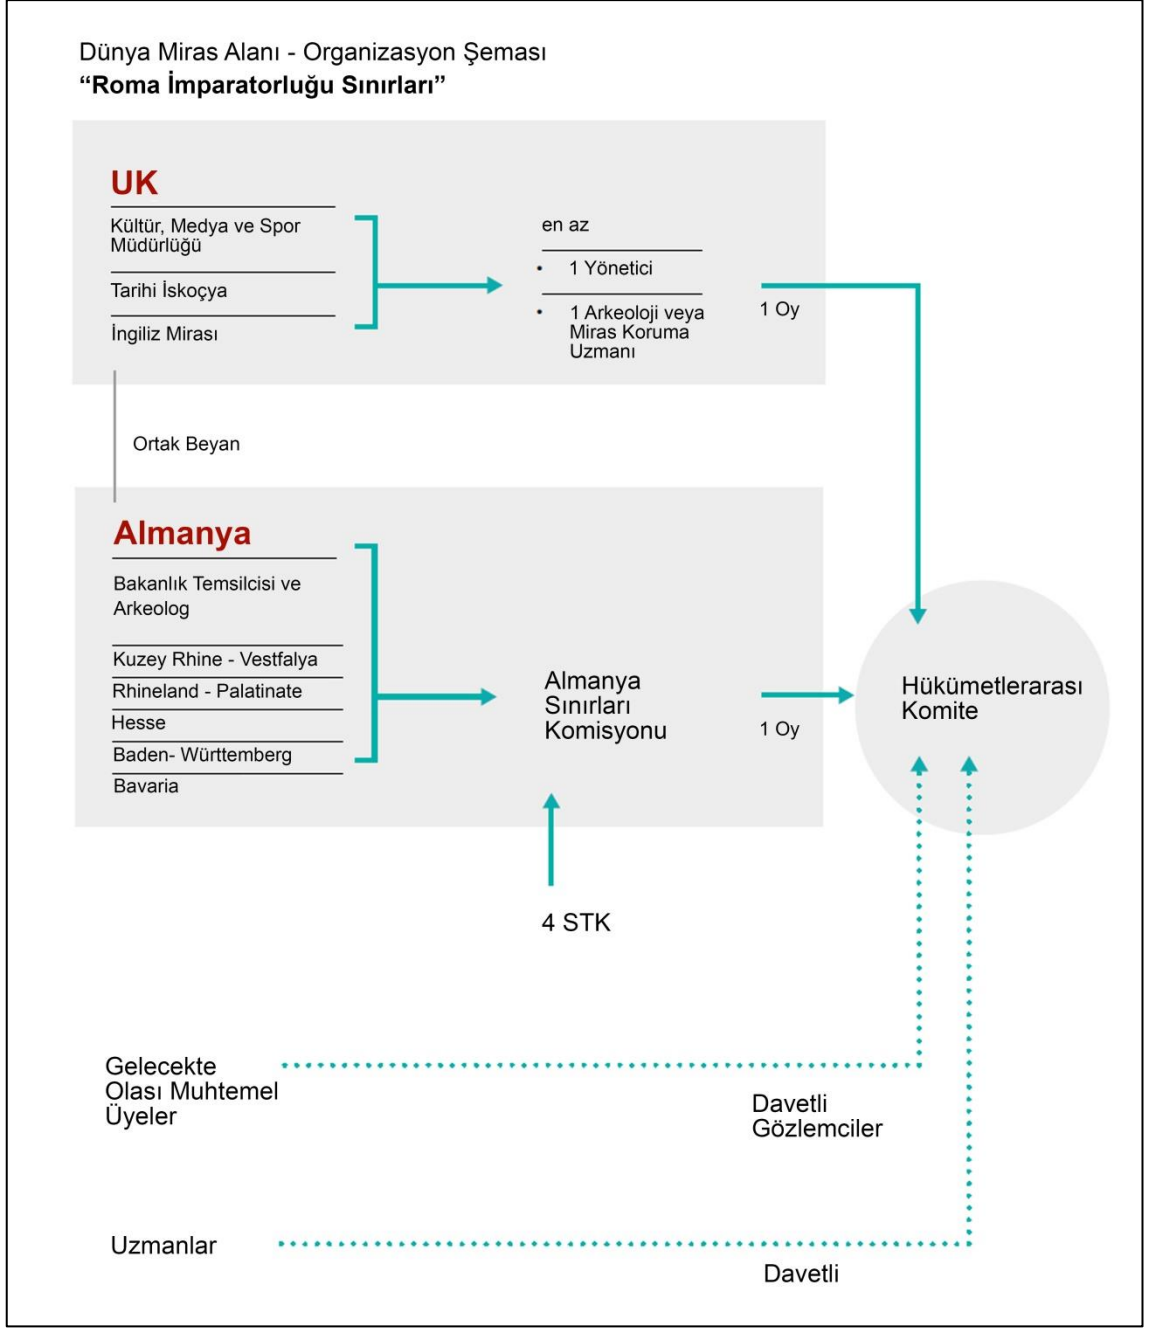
Dünya Miras Alanı - Organizasyon Şeması
**“Roma İmparatorluğu Sınırları”**

UK

Kültür, Medya ve Spor Müdürlüğü

Tarihi İskoçya

İngiliz Mirası

en az

• 1 Yönetici

• 1 Arkeoloji veya Miras Koruma Uzmanı

1 Oy

Ortak Beyan

Almanya

Bakanlık Temsilcisi ve Arkeolog

Kuzey Rhine - Vestfalya

Rhineland - Palatinate

Hesse

Baden- Württemberg

Bavaria

Almanya Sınırları Komisyonu

1 Oy

Hükümetlerarası Komite

4 STK

Gelecekte Olası Muhtemel Üyeler

Davetli Gözlemciler

Uzmanlar

Davetli